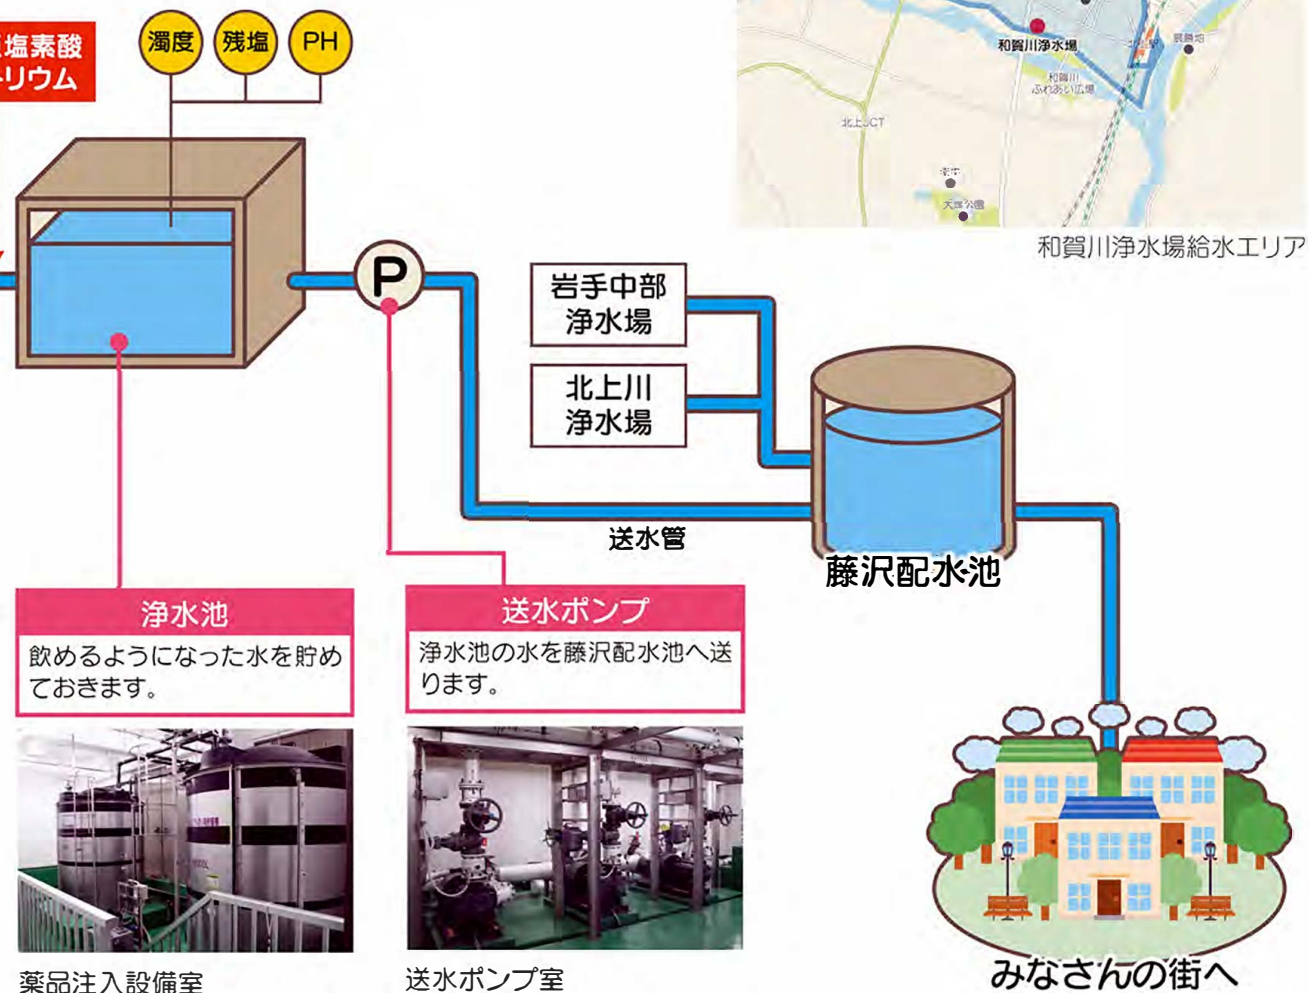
塩素酸
リウム

濁度
残塩
PH

和賀川浄水場
和賀川
ふれあい広場
北上JCT
大堤公園

和賀川浄水場給水エリア

P

岩手中部
浄水場

北上川
浄水場

送水管

藤沢配水池

浄水池
飲めるようになった水を貯めておきます。

送水ポンプ
浄水池の水を藤沢配水池へ送ります。

薬品注入設備室

送水ポンプ室

みなさんの街へ